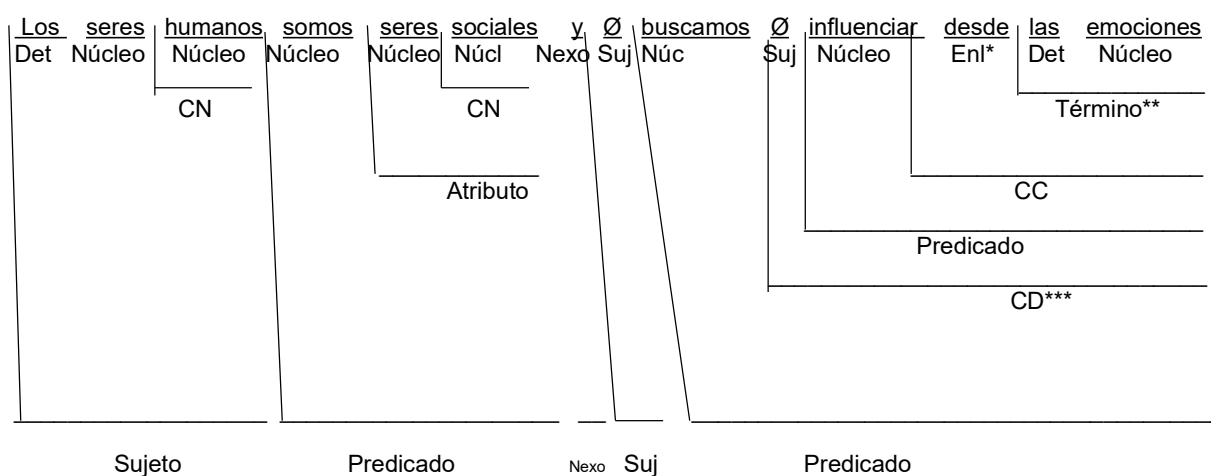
Los seres humanos somos seres sociales y Ø buscamos Ø influenciar desde las emociones
Det Núcleo Núcleo Núcleo Núcleo Núcl Nexo Suj Núc Suj Núcleo Enl* Det Núcleo

CN CN Término**

Atributo CC

Predicado

CD***

Sujeto Predicado Nexo Suj Predicado